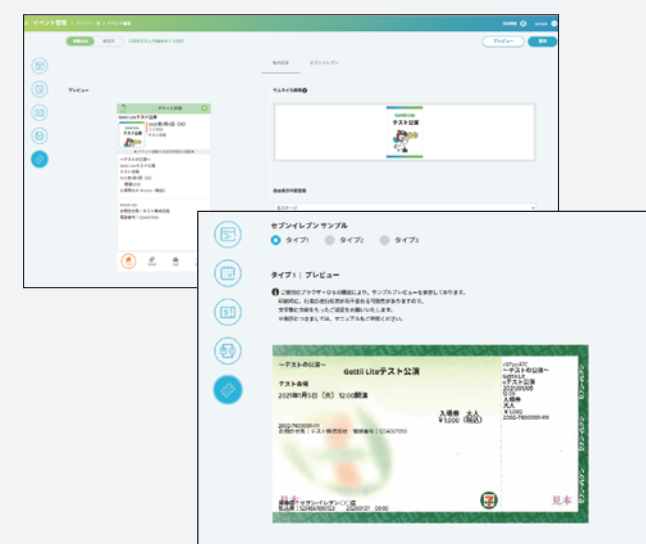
イベント管理

プレビュー

保存

モバイル

セブンイレブン

プレビュー

チケット詳細

Gettii Liteテスト公演

2021年1月5日（火）

テスト会場

サムネイル画像

セブンイレブン サンプル

タイプ1

タイプ2

タイプ3

タイプ1 | プレビュー

ご使用のブラウザ・OSの機能により、サンプルプレビューを表示しております。
印刷時に、右端の数値表示が若干ずれる可能性がありますので、
文字数に余裕をもったご設定をお願いいたします。
※項目につきましては、マニュアルをご参照ください。

～テストの公演～

Gettii Liteテスト公演

テスト会場

2021年1月5日（火）12:00開演

入場券 大人
¥1,000（税込）

～テストの公演～
Gettii Lite
テスト公演
2021/01/05
テスト会場
入場券
大人
¥1,000

セブン-イレブン〇〇店

見本